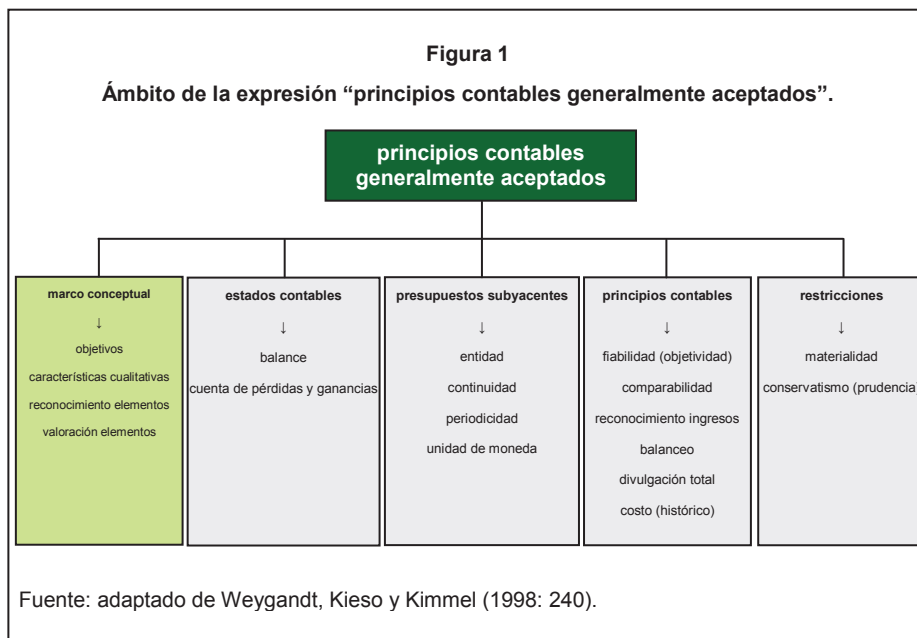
Figura 1

Ámbito de la expresión “principios contables generalmente aceptados”.

principios contables generalmente aceptados

marco conceptual
↓
objetivos
características cualitativas
reconocimiento elementos
valoración elementos

estados contables
↓
balance
cuenta de pérdidas y ganancias

presupuestos subyacentes
↓
entidad
continuidad
periodicidad
unidad de moneda

principios contables
↓
fiabilidad (objetividad)
comparabilidad
reconocimiento ingresos
balanceo
divulgación total
costo (histórico)

restricciones
↓
materialidad
conservatismo (prudencia)

Fuente: adaptado de Weygandt, Kieso y Kimmel (1998: 240).